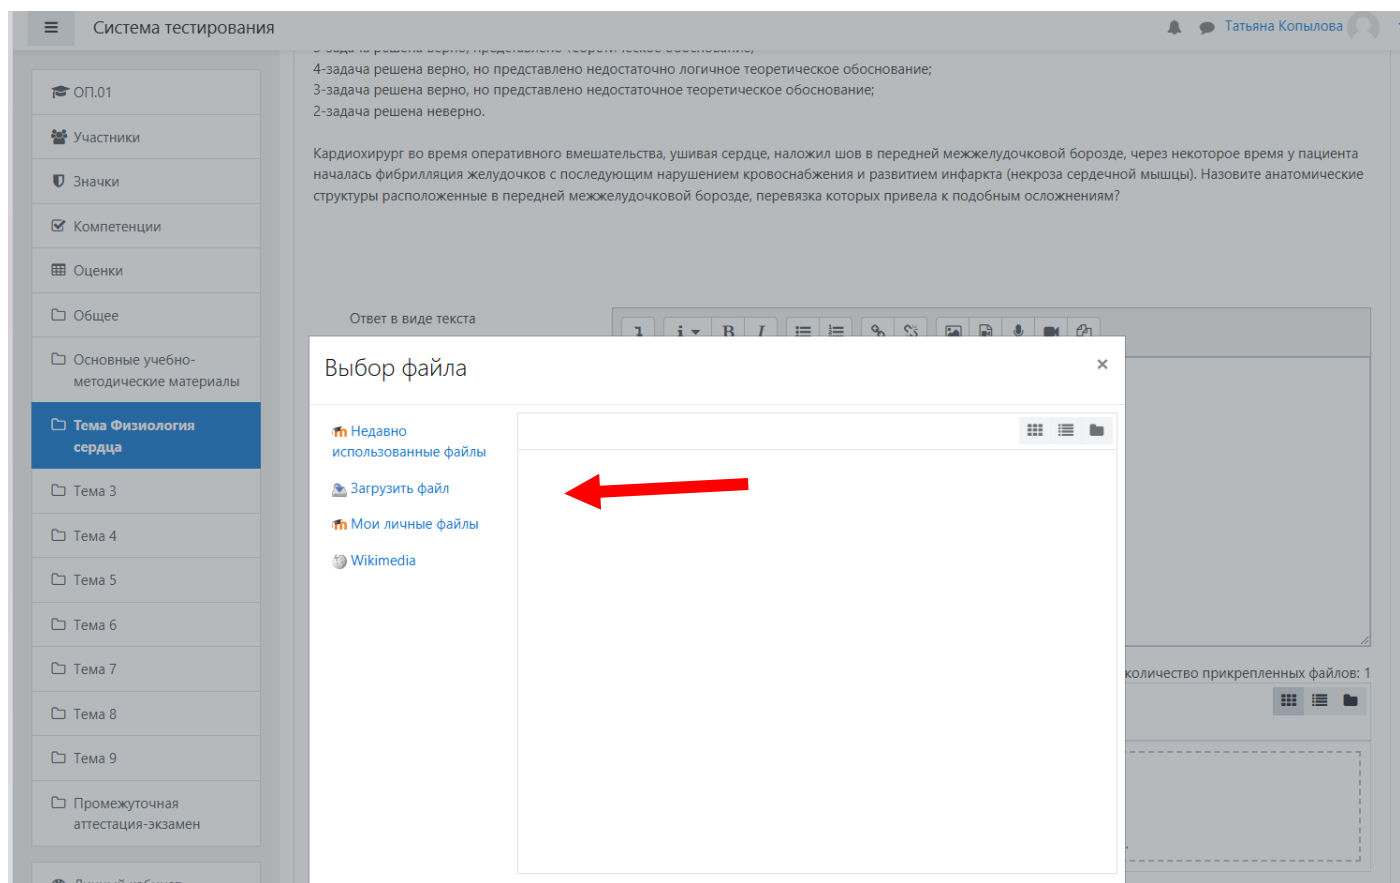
Система тестирования

Татьяна Копылова

ОП.01
Участники
Значки
Компетенции
Оценки
Общее
Основные учебно-методические материалы
Тема Физиология сердца
Тема 3
Тема 4
Тема 5
Тема 6
Тема 7
Тема 8
Тема 9
Промежуточная аттестация-экзамен

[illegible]
4-задача решена верно, но представлено недостаточно логичное теоретическое обоснование;
3-задача решена верно, но представлено недостаточное теоретическое обоснование;
2-задача решена неверно.

Кардиохирург во время оперативного вмешательства, ушивая сердце, наложил шов в передней межжелудочковой борозде, через некоторое время у пациента началась фибрилляция желудочков с последующим нарушением кровоснабжения и развитием инфаркта (некроза сердечной мышцы). Назовите анатомические структуры расположенные в передней межжелудочковой борозде, перевязка которых привела к подобным осложнениям?

Ответ в виде текста

Выбор файла
×

Недавно использованные файлы
Загрузить файл
Мои личные файлы
Wikimedia

количество прикрепленных файлов: 1